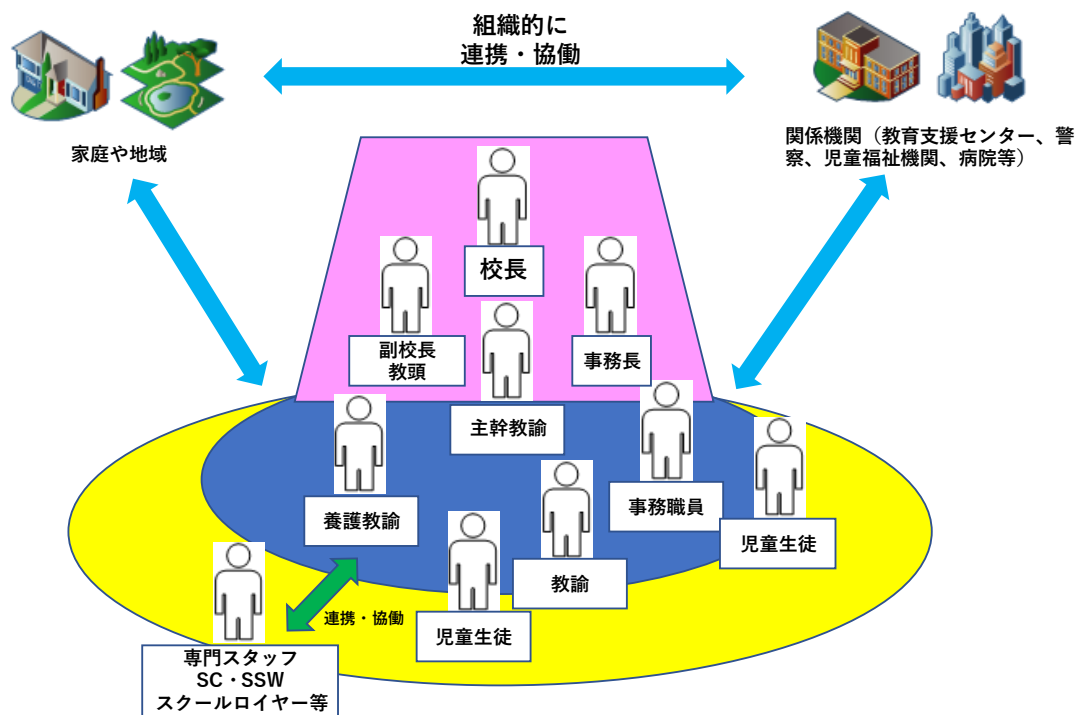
組織的に
連携・協働

家庭や地域

関係機関（教育支援センター、警察、児童福祉機関、病院等）

校長

副校長
教頭

事務長

主幹教諭

養護教諭

事務職員

児童生徒

教諭

児童生徒

連携・協働

専門スタッフ
SC・SSW
スクールロイヤー等